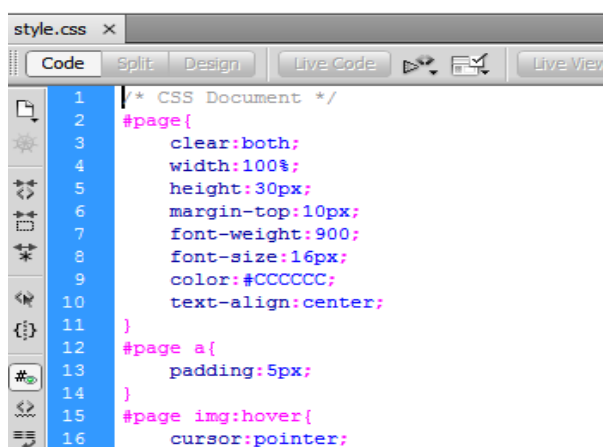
style.css ×

Code Split Design Live Code Live View

1 /* CSS Document */
2 #page{
3 clear:both;
4 width:100%;
5 height:30px;
6 margin-top:10px;
7 font-weight:900;
8 font-size:16px;
9 color:#CCCCCC;
10 text-align:center;
11 }
12 #page a{
13 padding:5px;
14 }
15 #page img:hover{
16 cursor:pointer;